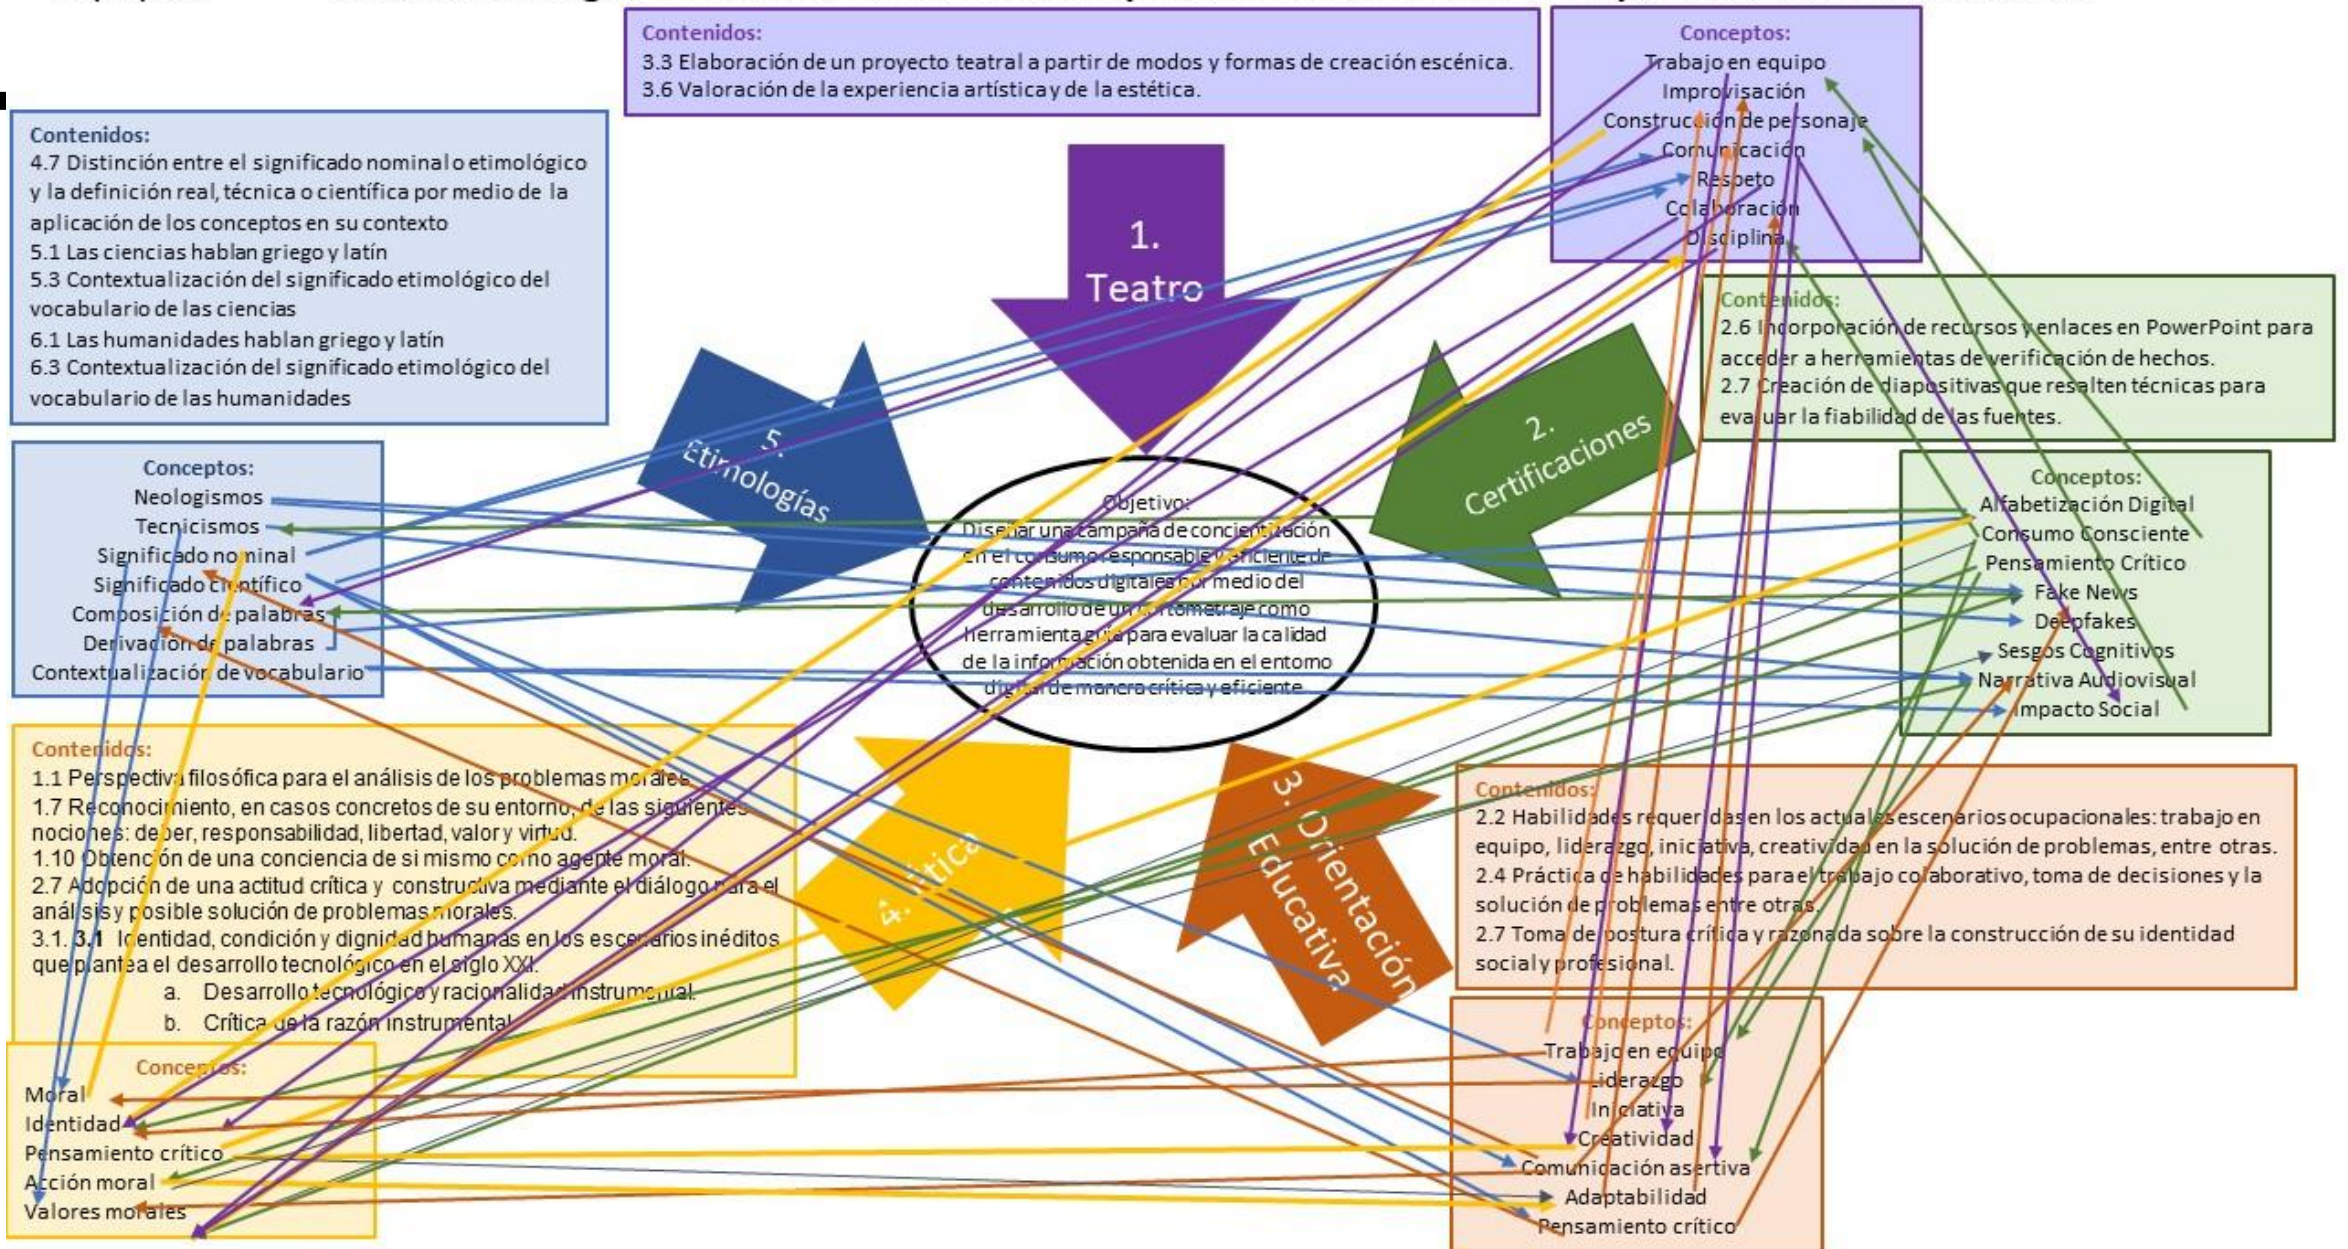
Contenidos:
3.3 Elaboración de un proyecto teatral a partir de modos y formas de creación escénica.
3.6 Valoración de la experiencia artística y de la estética.

Conceptos:
Trabajo en equipo
Improvisación
Construcción de personaje
Comunicación
Respeto
Colaboración
Disciplina

Contenidos:
4.7 Distinción entre el significado nominal o etimológico y la definición real, técnica o científica por medio de la aplicación de los conceptos en su contexto
5.1 Las ciencias hablan griego y latín
5.3 Contextualización del significado etimológico del vocabulario de las ciencias
6.1 Las humanidades hablan griego y latín
6.3 Contextualización del significado etimológico del vocabulario de las humanidades

1. Teatro

Contenidos:
2.6 Incorporación de recursos y enlaces en PowerPoint para acceder a herramientas de verificación de hechos.
2.7 Creación de diapositivas que resalten técnicas para evaluar la fiabilidad de las fuentes.

5. Etimologías

2. Certificaciones

Conceptos:
Neologismos
Tecnicismos
Significado nominal
Significado científico
Composición de palabras
Derivación de palabras
Contextualización de vocabulario

Objetivo:
Diseñar una campaña de concientización en el consumo responsable y eficiente de contenidos digitales por medio del desarrollo de un cortometraje como herramienta guía para evaluar la calidad de la información obtenida en el entorno digital de manera crítica y eficiente

Conceptos:
Alfabetización Digital
Consumo Consciente
Pensamiento Crítico
Fake News
Deepfakes
Sesgos Cognitivos
Narrativa Audiovisual
Impacto Social

Contenidos:
1.1 Perspectiva filosófica para el análisis de los problemas morales
1.7 Reconocimiento, en casos concretos de su entorno, de las siguientes nociones: deber, responsabilidad, libertad, valor y virtud.
1.10 Obtención de una conciencia de si mismo como agente moral.
2.7 Adopción de una actitud crítica y constructiva mediante el diálogo para el análisis y posible solución de problemas morales.
3.1. 3.1 Identidad, condición y dignidad humanas en los escenarios inéditos que plantea el desarrollo tecnológico en el siglo XXI.
a. Desarrollo tecnológico y racionalidad instrumental
b. Crítica de la razón instrumental

4. Ética

3. Orientación Educativa

Contenidos:
2.2 Habilidades requeridas en los actuales escenarios ocupacionales: trabajo en equipo, liderazgo, iniciativa, creatividad en la solución de problemas, entre otras.
2.4 Práctica de habilidades para el trabajo colaborativo, toma de decisiones y la solución de problemas entre otras.
2.7 Toma de postura crítica y razonada sobre la construcción de su identidad social y profesional.

Conceptos:
Moral
Identidad
Pensamiento crítico
Acción moral
Valores morales

Conceptos:
Trabajo en equipo
Liderazgo
Iniciativa
Creatividad
Comunicación asertiva
Adaptabilidad
Pensamiento crítico